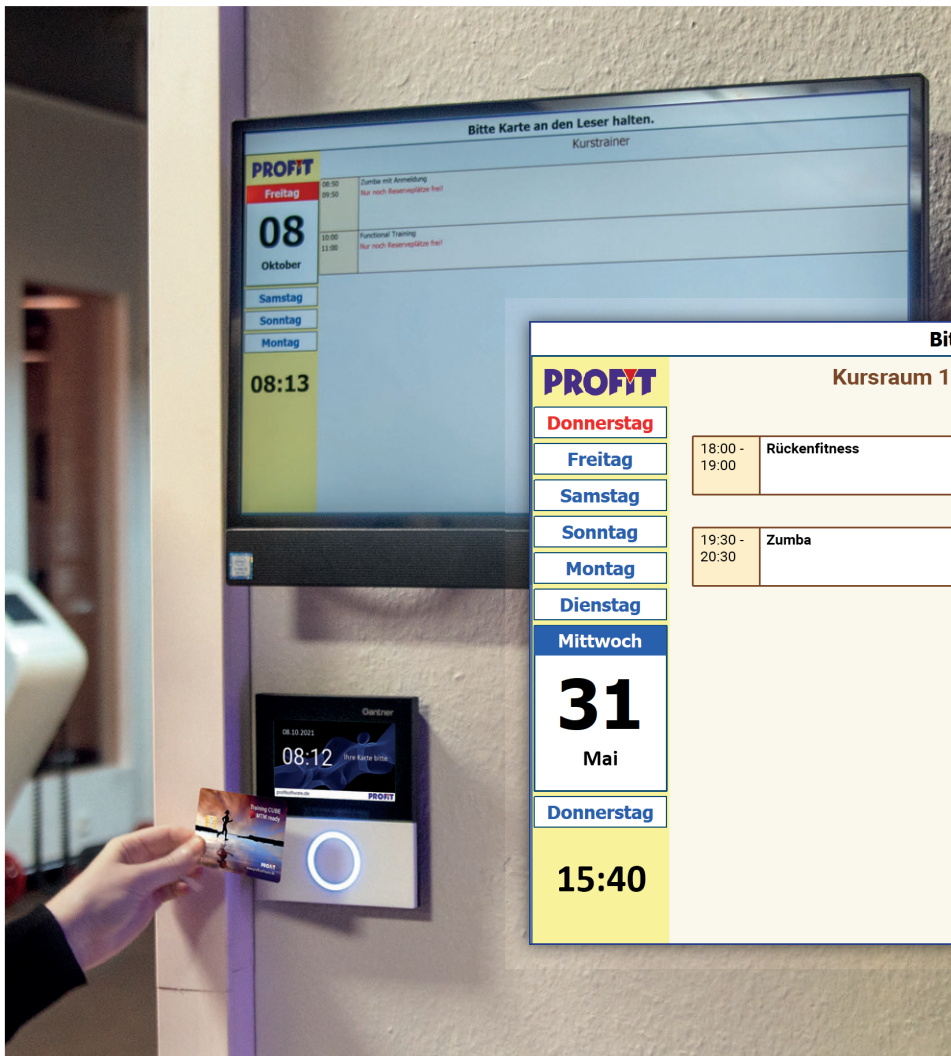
Bitte Karte an den Leser halten.

Kurstrainer

PROFIT

Freitag

08

Oktober

Samstag

Sonntag

Montag

08:13

08:50 09:50 Zumba mit Anmeldung
Nur noch Reserveplätze frei!

10:00 11:00 Functional Training
Nur noch Reserveplätze frei!

Gantner

08.10.2021

08:12

Ihre Karte bitte

profitsoftware.de

PROFIT

Training CUBE
MTM ready

PROFIT

Bit

PROFIT

Kursraum 1

Donnerstag

Freitag

Samstag

Sonntag

Montag

Dienstag

Mittwoch

31

Mai

Donnerstag

15:40

18:00 - 19:00 Rückenfitness

19:30 - 20:30 Zumba